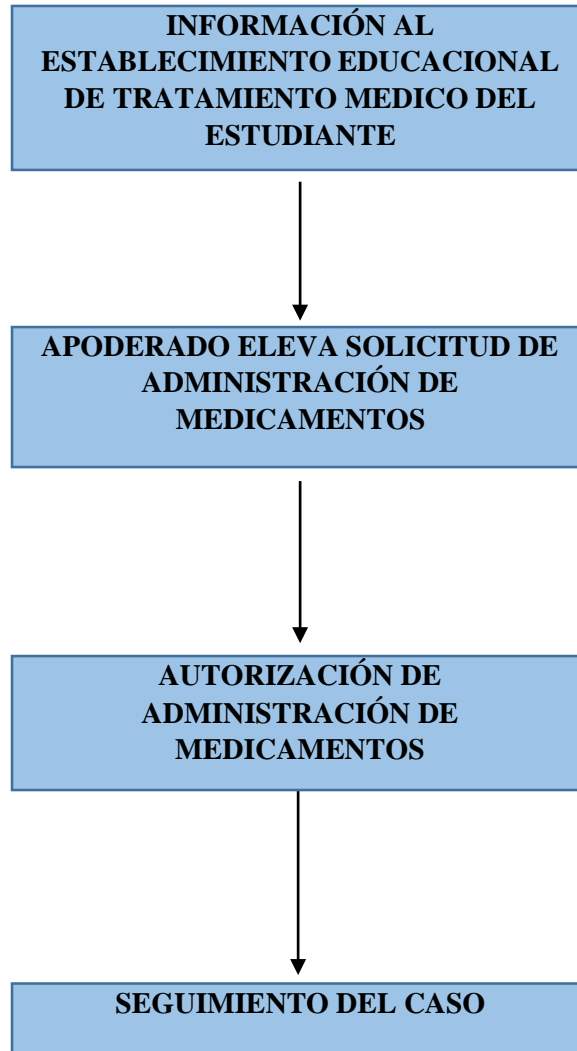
INFORMACIÓN AL ESTABLECIMIENTO EDUCACIONAL DE TRATAMIENTO MEDICO DEL ESTUDIANTE

APODERADO ELEVA SOLICITUD DE ADMINISTRACIÓN DE MEDICAMENTOS

AUTORIZACIÓN DE ADMINISTRACIÓN DE MEDICAMENTOS

SEGUIMIENTO DEL CASO